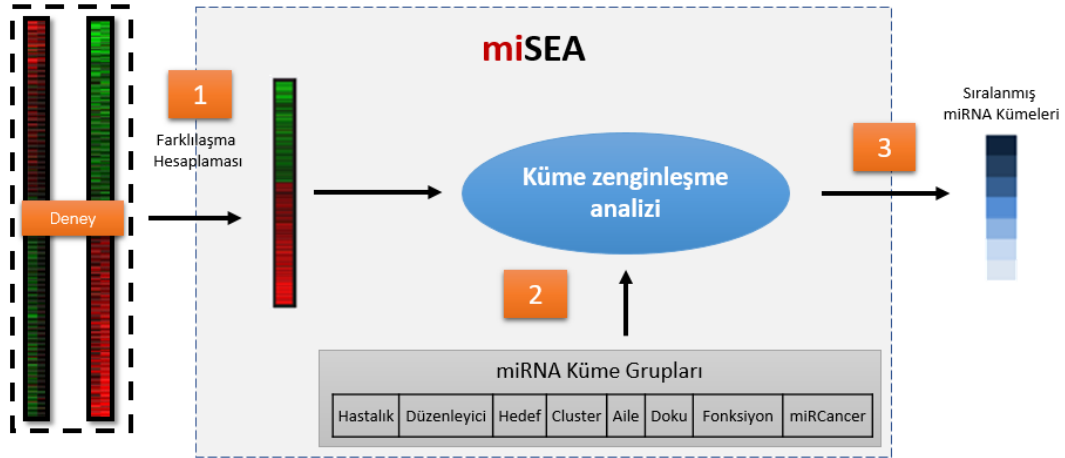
miSEA

Deney

1

Farklılaşma Hesaplaması

Küme zenginleşme analizi

2

3

Sıralanmış miRNA Kümeleri

miRNA Küme Grupları

| Hastalık | Düzenleyici | Hedef | Cluster | Aile | Doku | Fonksiyon | miRCancer |
|---|---|---|---|---|---|---|---|